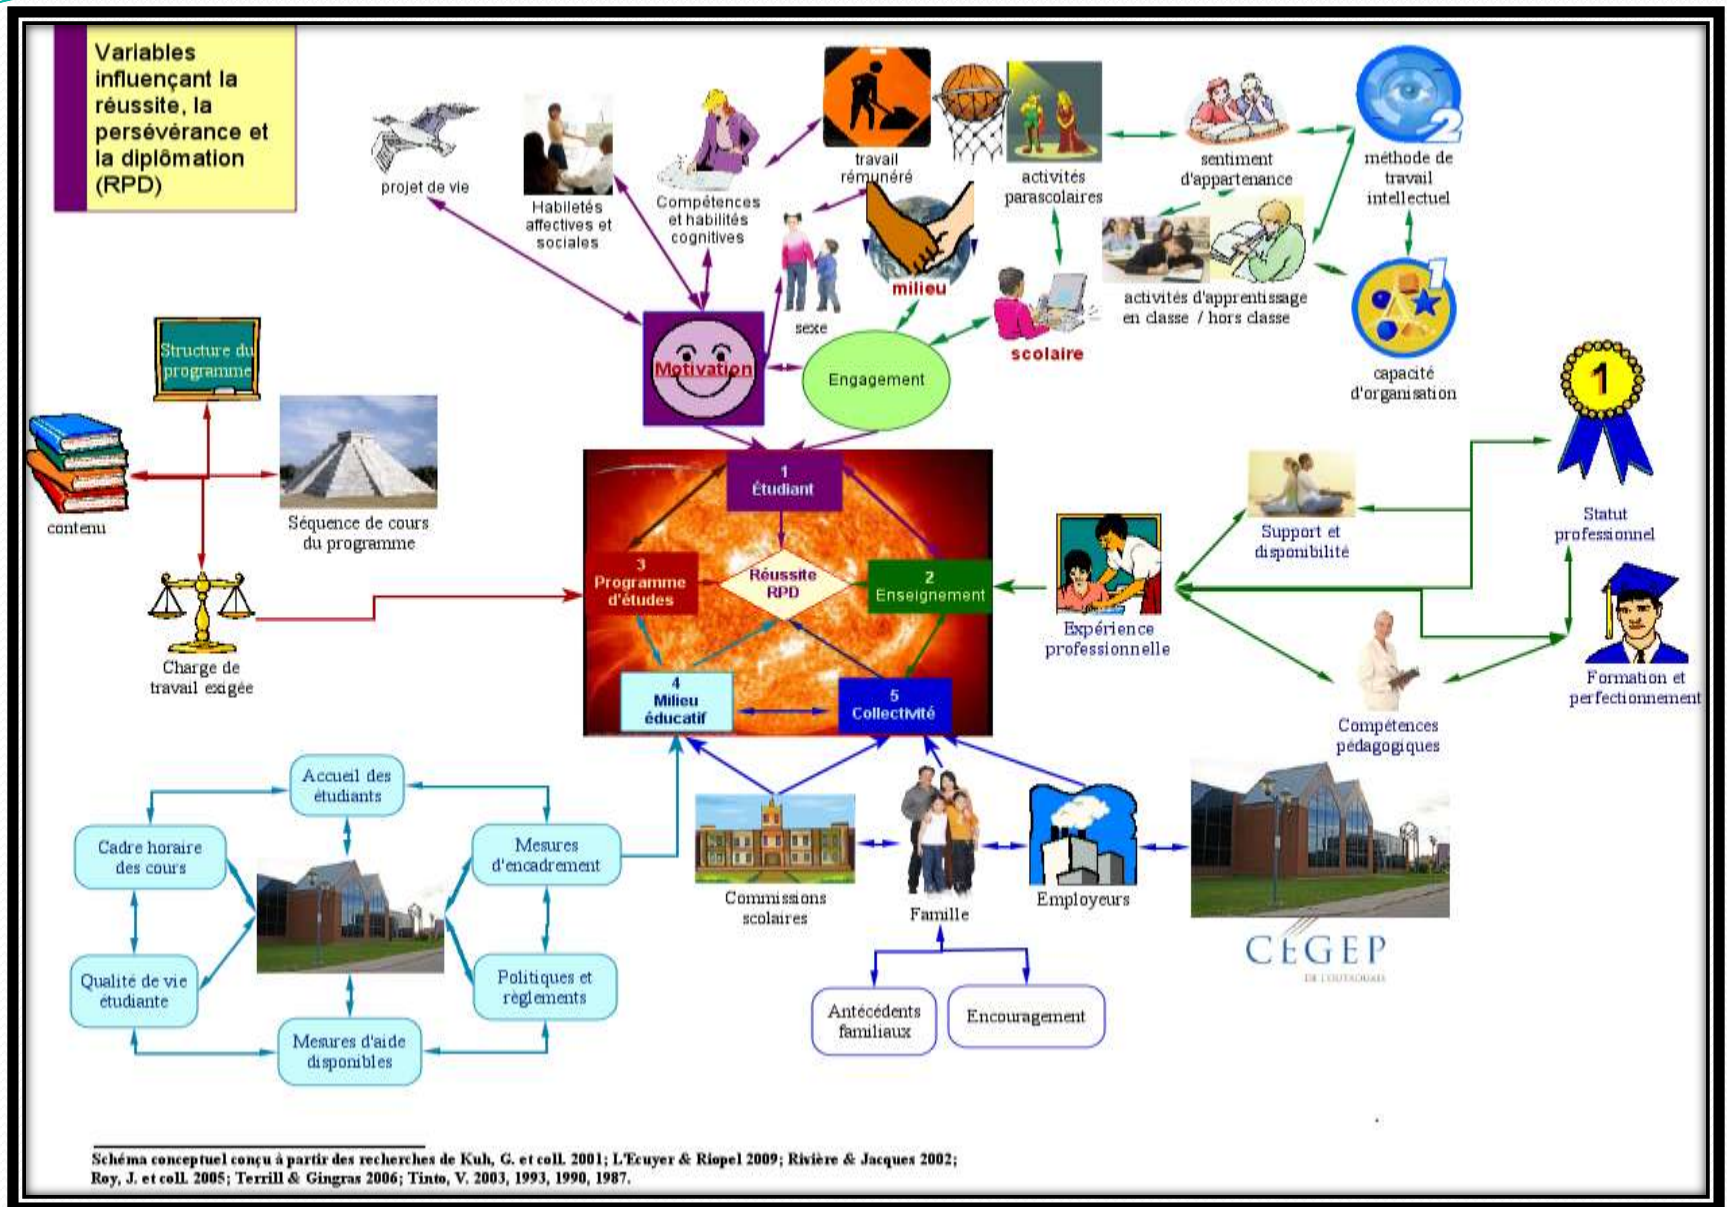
Variables influençant la réussite, la persévérance et la diplômation (RPD)

projet de vie

Habiletés affectives et sociales

Compétences et habilités cognitives

travail rémunéré

activités parascolaires

sentiment d'appartenance

méthode de travail intellectuel

sexe

milieu

activités d'apprentissage en classe / hors classe

capacité d'organisation

Motivation

Engagement

scolaire

Structure du programme

contenu

Séquence de cours du programme

Charge de travail exigée

1
Étudiant

3
Programme d'études

Réussite RPD

2
Enseignement

4
Milieu éducatif

5
Collectivité

Expérience professionnelle

Support et disponibilité

Statut professionnel

Compétences pédagogiques

Formation et perfectionnement

Accueil des étudiants

Cadre horaire des cours

Mesures d'encadrement

Qualité de vie étudiante

Politiques et règlements

Mesures d'aide disponibles

Commissions scolaires

Famille

Employeurs

Antécédents familiaux

Encouragement

CEGEP
DE L'OUTAOUAIS

Schéma conceptuel conçu à partir des recherches de Kuh, G. et coll. 2001; L'Écuyer & Riopel 2009; Rivière & Jacques 2002; Roy, J. et coll. 2005; Terrill & Gingras 2006; Tinto, V. 2003, 1993, 1990, 1987.